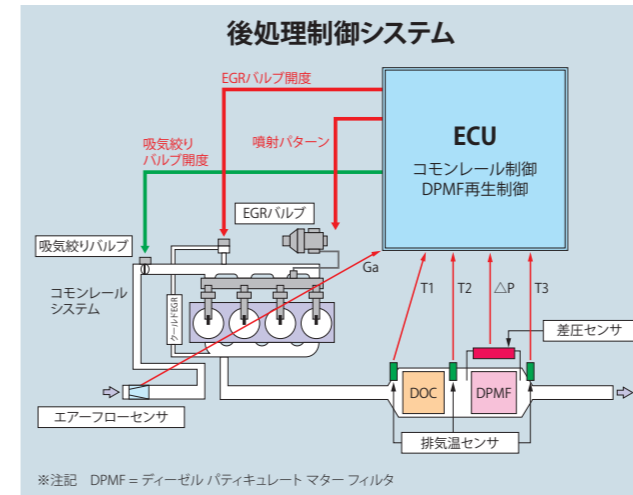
後処理制御システム

EGRバルブ開度

吸気絞り
バルブ開度

噴射パターン

ECU
コモンレール制御
DPMF再生制御

EGRバルブ

吸気絞りバルブ

Ga

コモンレール
システム

クールドEGR

T1

T2

△P

T3

差圧センサ

DOC

DPMF

エアーフローセンサ

排気温センサ

※注記　DPMF = ディーゼル パティキュレート マター フィルタ